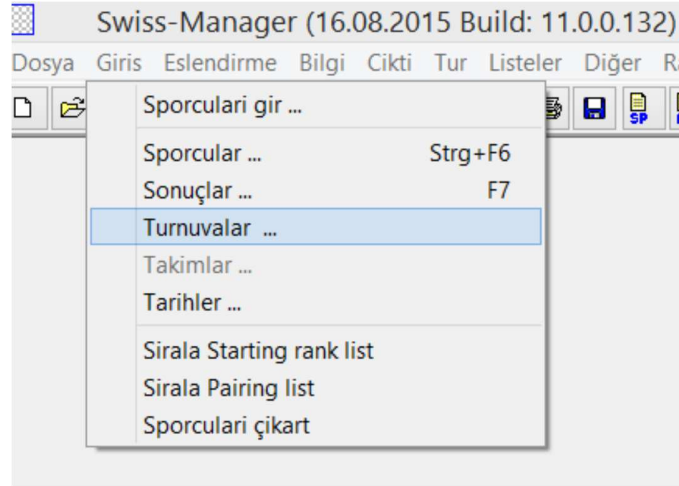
Swiss-Manager (16.08.2015 Build: 11.0.0.132)

Dosya Giris Eslendirme Bilgi Cikti Tur Listeler Diğer R

SP

Sporculari gir ...

Sporcular ... Strg+F6
Sonuçlar ... F7
Turnuvalar ...
Takimlar ...
Tarihler ...

Sirala Starting rank list
Sirala Pairing list
Sporculari çikart